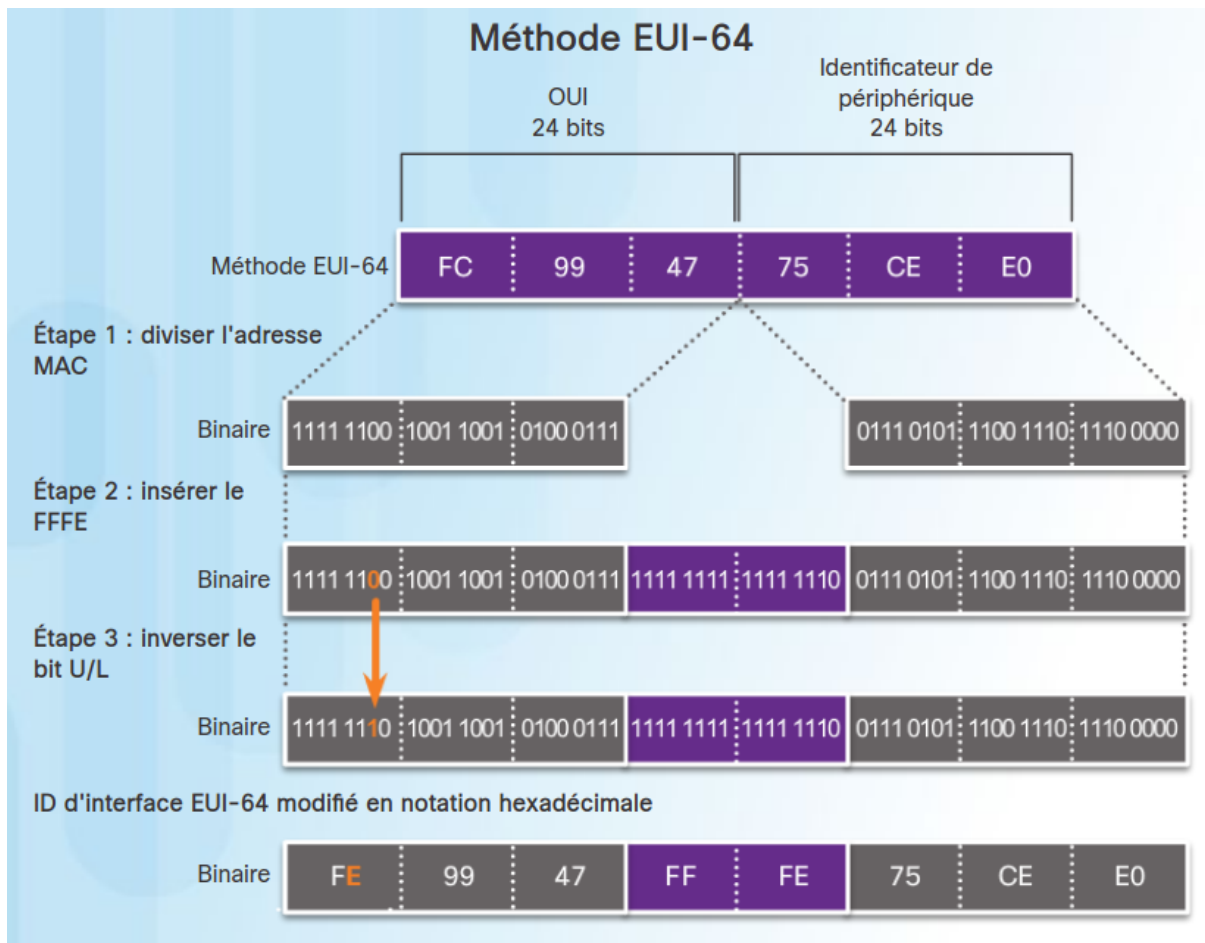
Méthode EUI-64

OUI
24 bits

Identificateur de périphérique
24 bits

Méthode EUI-64

| FC | 99 | 47 | 75 | CE | E0 |
|---|---|---|---|---|---|

Étape 1 : diviser l'adresse MAC

Binaire

| 1111 1100 | 1001 1001 | 0100 0111 |
|---|---|---|

| 0111 0101 | 1100 1110 | 1110 0000 |
|---|---|---|

Étape 2 : insérer le FFFE

Binaire

| 1111 1100 | 1001 1001 | 0100 0111 | 1111 1111 | 1111 1110 | 0111 0101 | 1100 1110 | 1110 0000 |
|---|---|---|---|---|---|---|---|

Étape 3 : inverser le bit U/L

Binaire

| 1111 1110 | 1001 1001 | 0100 0111 | 1111 1111 | 1111 1110 | 0111 0101 | 1100 1110 | 1110 0000 |
|---|---|---|---|---|---|---|---|

ID d'interface EUI-64 modifié en notation hexadécimale

Binaire

| FE | 99 | 47 | FF | FE | 75 | CE | E0 |
|---|---|---|---|---|---|---|---|